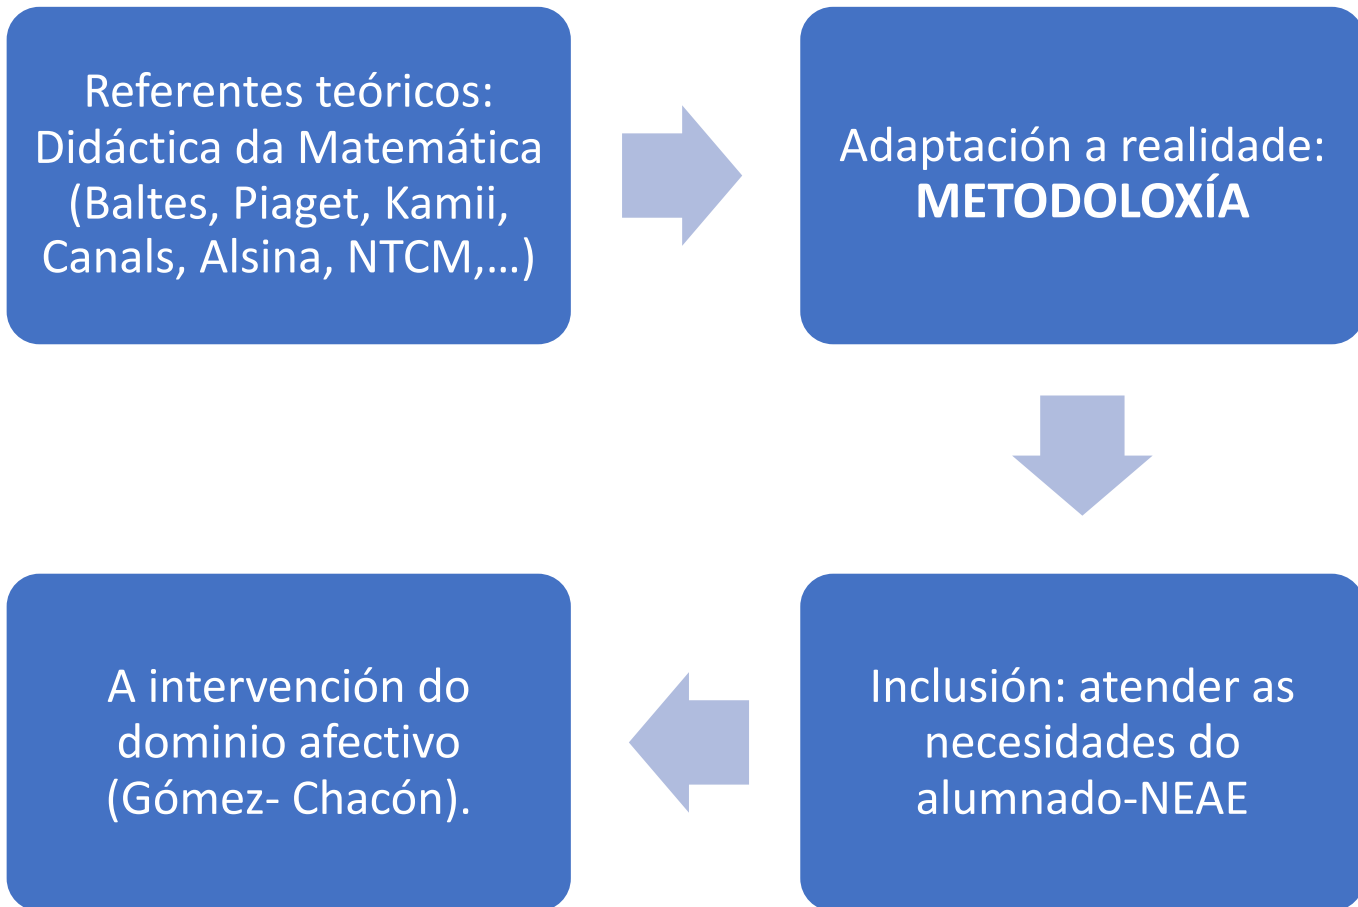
Referentes teóricos: Didáctica da Matemática (Baltes, Piaget, Kamii, Canals, Alsina, NTCM,…)

Adaptación a realidade: **METODOLOXÍA**

Inclusión: atender as necesidades do alumnado-NEAE

A intervención do dominio afectivo (Gómez- Chacón).